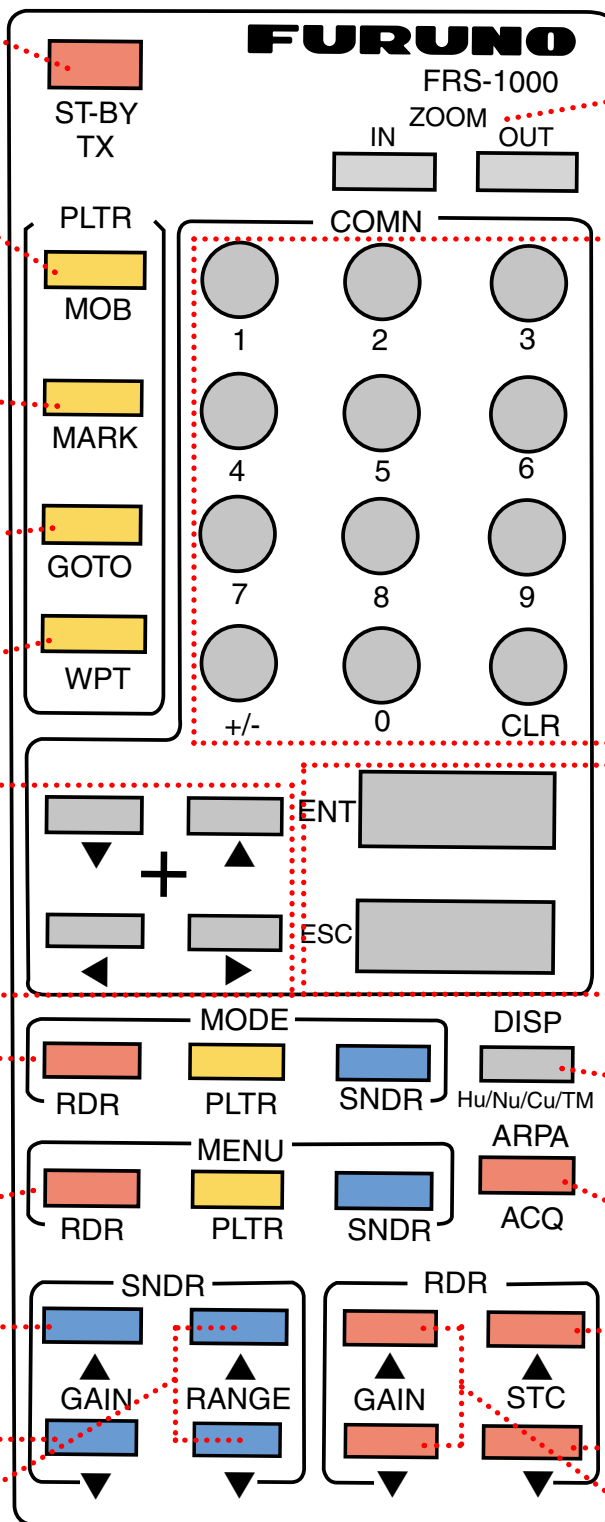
FURUNO
FRS-1000

ST-BY
TX

ZOOM
IN OUT

PLTR
MOB
MARK
GOTO
WPT

COMN
1 2 3
4 5 6
7 8 9
+/- 0 CLR

▼ ▲
+
◀ ▶

ENT
ESC

MODE
RDR PLTR SNDR

DISP
Hu/Nu/Cu/TM

MENU
RDR PLTR SNDR

ARPA
ACQ

SNDR
▲ ▲
GAIN RANGE
▼ ▼

RDR
▲ ▲
GAIN STC
▼ ▼